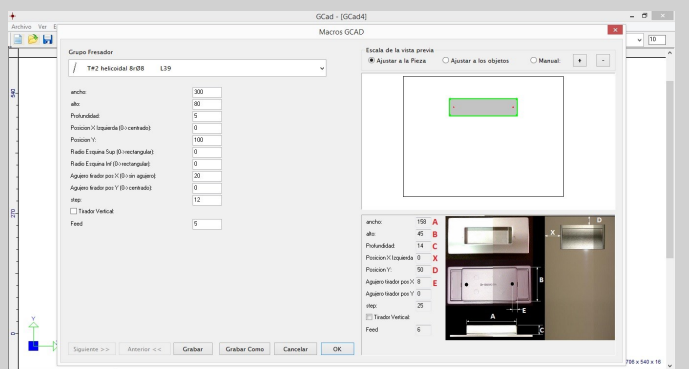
GCad - [GCad4]

Archivo Ver E

Macros GCAD

10

Grupo Fresador

T#2 helicoidal 8rØ8 L39

ancho: 300
alto: 80
Profundidad: 5
Posicion X Izquierda (0-> centrado): 0
Posicion Y: 100
Radio Esquina Sup (0->rectangular): 0
Radio Esquina Inf (0->rectangular): 0
Agujero tirador pos X (0-> sin agujero): 20
Agujero tirador pos Y (0-> centrado): 0
step: 12
Tirador Vertical
Feed 5

Escala de la vista previa
Ajustar a la Pieza
Ajustar a los objetos
Manual
+
-

ancho: 158 A
alto: 45 B
Profundidad: 14 C
Posicion X Izquierda 0 X
Posicion Y: 50 D
Agujero tirador pos X 8 E
Agujero tirador pos Y 0
step: 25
Tirador Vertical
Feed 6

D
X
B
E
A
C

Siguiente >>
Anterior <<
Grabar
Grabar Como
Cancelar
OK

540
270
0
Y
706 x 540 x 16